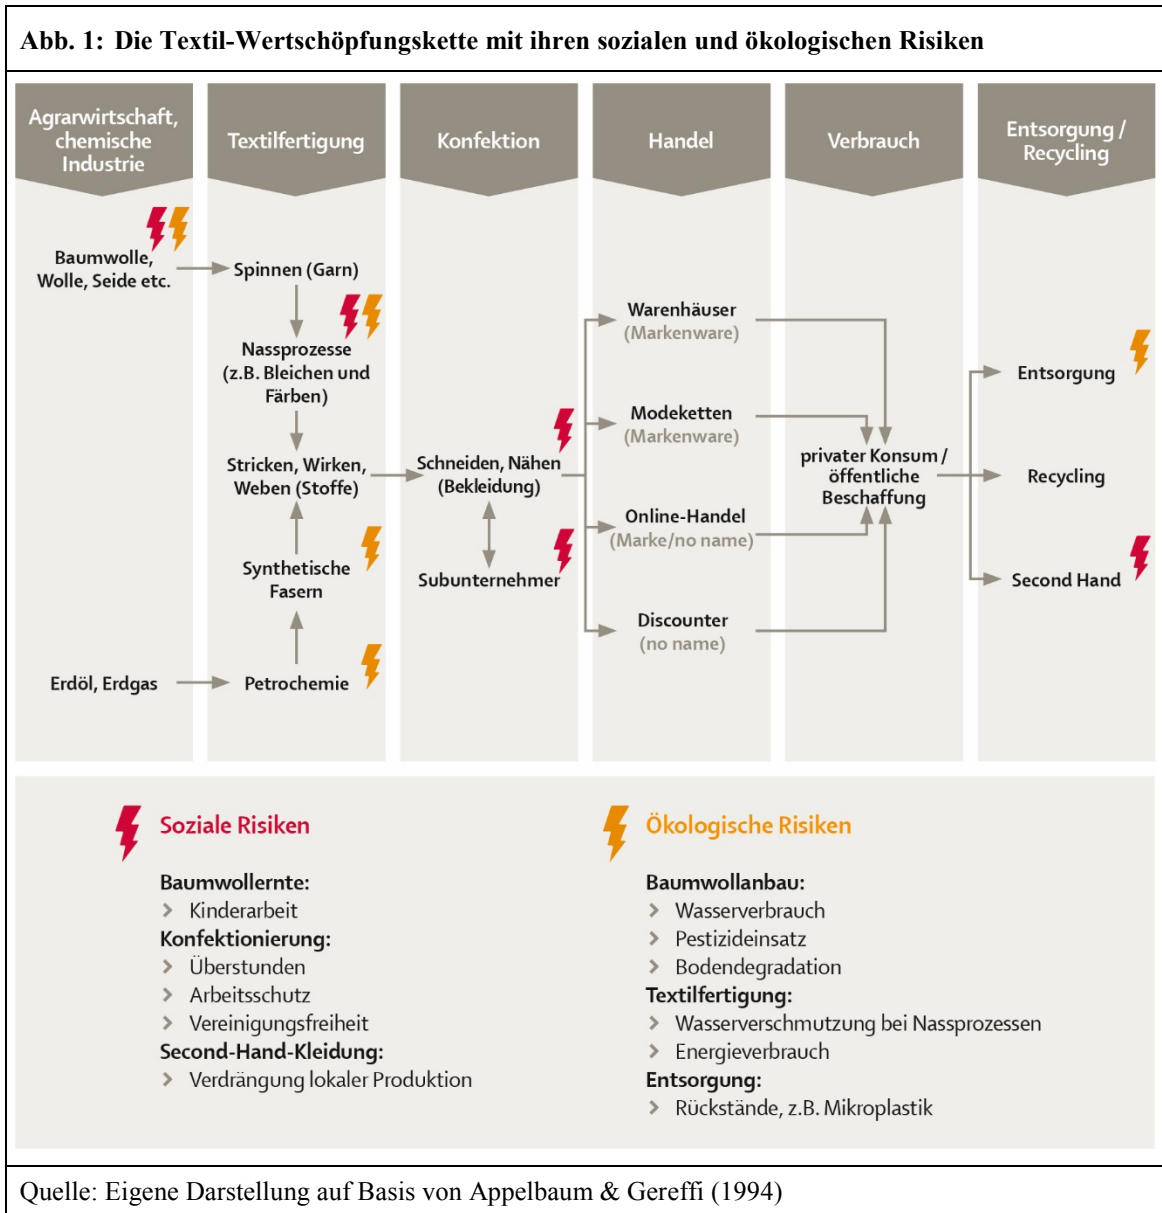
Abb. 1: Die Textil-Wertschöpfungskette mit ihren sozialen und ökologischen Risiken

Agrarwirtschaft, chemische Industrie

Textilfertigung

Konfektion

Handel

Verbrauch

Entsorgung / Recycling

Baumwolle, Wolle, Seide etc.

Spinnen (Garn)

Nassprozesse (z.B. Bleichen und Färben)

Stricken, Wirken, Weben (Stoffe)

Synthetische Fasern

Erdöl, Erdgas

Petrochemie

Schneiden, Nähen (Bekleidung)

Subunternehmer

Warenhäuser (Markenware)

Modeketten (Markenware)

Online-Handel (Marke/no name)

Discounter (no name)

privater Konsum / öffentliche Beschaffung

Entsorgung

Recycling

Second Hand

Soziale Risiken

Baumwollernte:
› Kinderarbeit
Konfektionierung:
› Überstunden
› Arbeitsschutz
› Vereinigungsfreiheit
Second-Hand-Kleidung:
› Verdrängung lokaler Produktion

Ökologische Risiken

Baumwollanbau:
› Wasserverbrauch
› Pestizideinsatz
› Bodendegradation
Textilfertigung:
› Wasserverschmutzung bei Nassprozessen
› Energieverbrauch
Entsorgung:
› Rückstände, z.B. Mikroplastik

Quelle: Eigene Darstellung auf Basis von Appelbaum & Gereffi (1994)